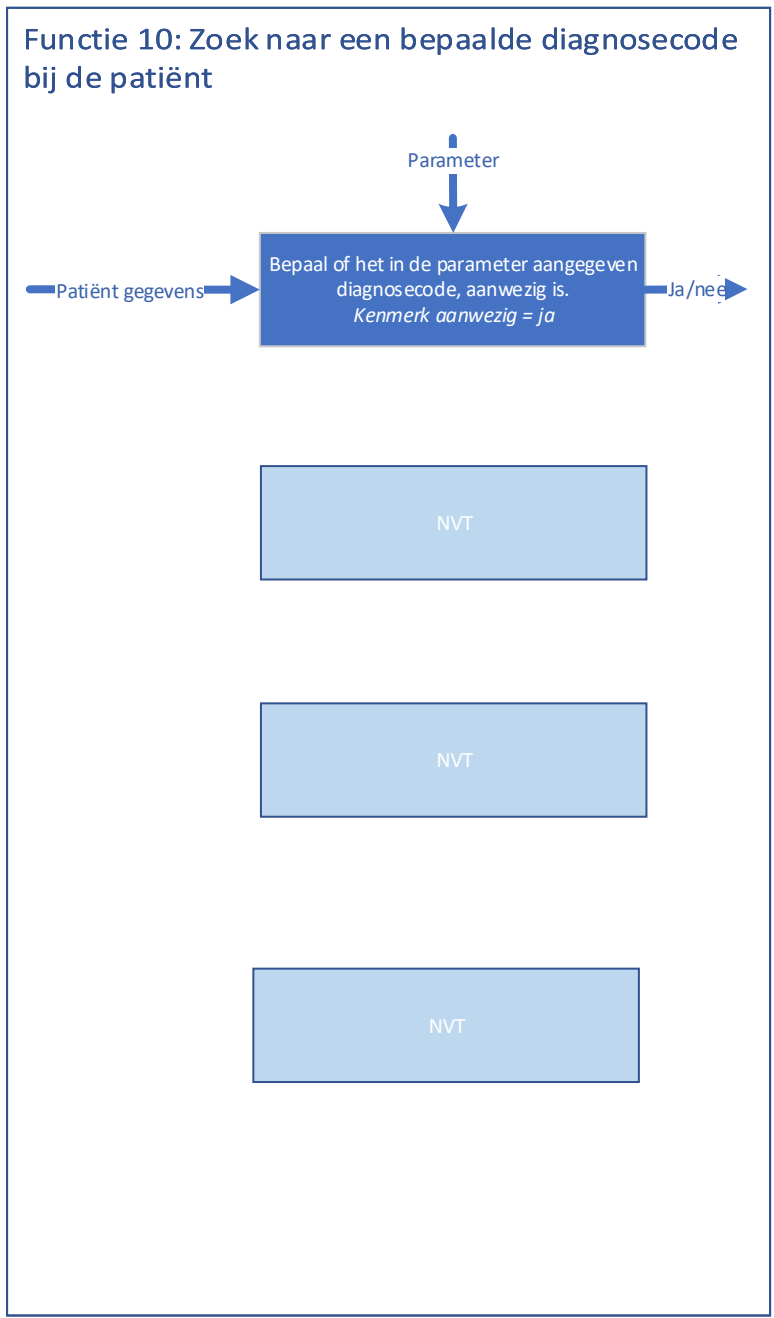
Functie 10: Zoek naar een bepaalde diagnosecode bij de patiënt

Parameter

Patiënt gegevens

Bepaal of het in de parameter aangegeven diagnosecode, aanwezig is.
*Kenmerk aanwezig = ja*

Ja/nee

NVT

NVT

NVT